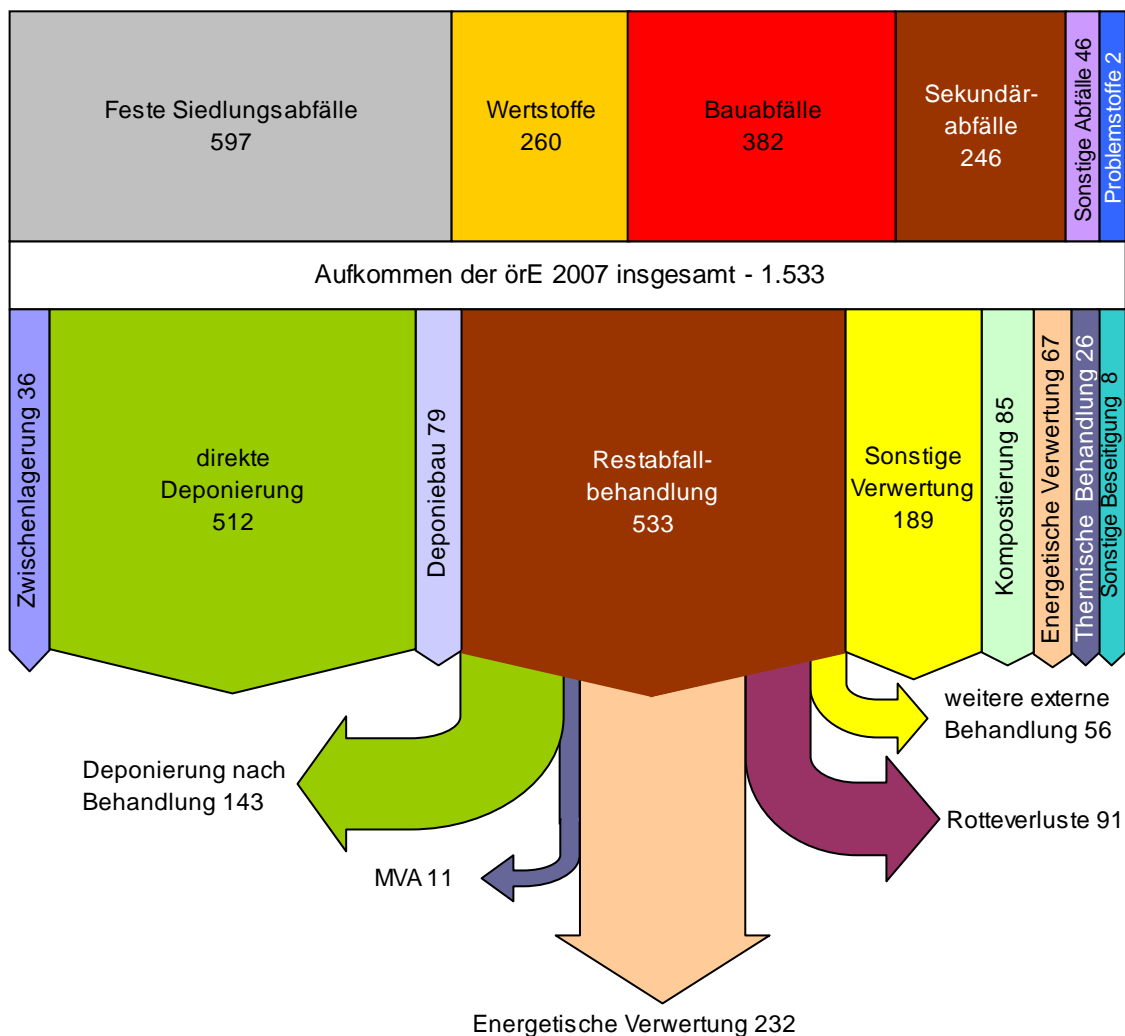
Feste Siedlungsabfälle
597

Wertstoffe
260

Bauabfälle
382

Sekundärabfälle
246

Sonstige Abfälle 46

Problemstoffe 2

Aufkommen der örE 2007 insgesamt - 1.533

Zwischenlagerung 36

direkte
Deponierung
512

Deponiebau 79

Restabfallbehandlung
533

Sonstige
Verwertung
189

Kompostierung 85

Energetische Verwertung 67

Thermische Behandlung 26

Sonstige Beseitigung 8

weitere externe
Behandlung 56

Deponierung nach
Behandlung 143

Rotteverluste 91

MVA 11

Energetische Verwertung 232